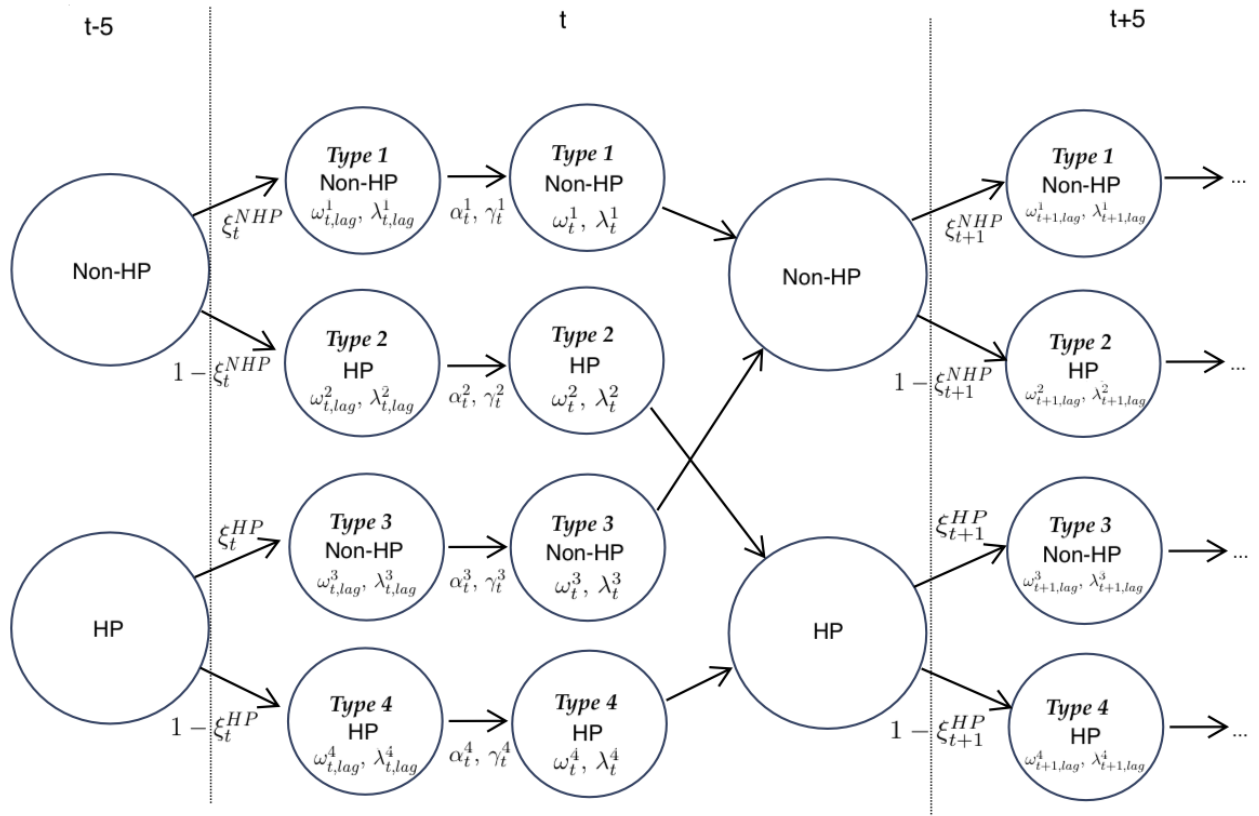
t-5

t

t+5

Non-HP

HP

$\xi_t^{NHP}$

$1-\xi_t^{NHP}$

$\xi_t^{HP}$

$1-\xi_t^{HP}$

Type 1
Non-HP
$\omega_{t,lag}^1$, $\lambda_{t,lag}^1$

$\alpha_t^1$, $\gamma_t^1$

Type 1
Non-HP
$\omega_t^1$, $\lambda_t^1$

Type 2
HP
$\omega_{t,lag}^2$, $\lambda_{t,lag}^2$

$\alpha_t^2$, $\gamma_t^2$

Type 2
HP
$\omega_t^2$, $\lambda_t^2$

Type 3
Non-HP
$\omega_{t,lag}^3$, $\lambda_{t,lag}^3$

$\alpha_t^3$, $\gamma_t^3$

Type 3
Non-HP
$\omega_t^3$, $\lambda_t^3$

Type 4
HP
$\omega_{t,lag}^4$, $\lambda_{t,lag}^4$

$\alpha_t^4$, $\gamma_t^4$

Type 4
HP
$\omega_t^4$, $\lambda_t^4$

Non-HP

HP

$\xi_{t+1}^{NHP}$

$1-\xi_{t+1}^{NHP}$

$\xi_{t+1}^{HP}$

$1-\xi_{t+1}^{HP}$

Type 1
Non-HP
$\omega_{t+1,lag}^1$, $\lambda_{t+1,lag}^1$
...

Type 2
HP
$\omega_{t+1,lag}^2$, $\lambda_{t+1,lag}^2$
...

Type 3
Non-HP
$\omega_{t+1,lag}^3$, $\lambda_{t+1,lag}^3$
...

Type 4
HP
$\omega_{t+1,lag}^4$, $\lambda_{t+1,lag}^4$
...